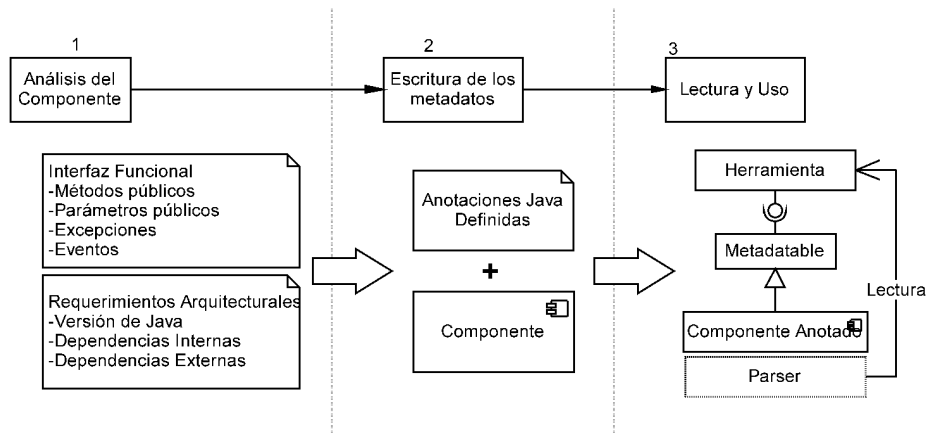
1
Análisis del Componente

2
Escritura de los metadatos

3
Lectura y Uso

Interfaz Funcional
-Métodos públicos
-Parámetros públicos
-Excepciones
-Eventos

Requerimientos Arquitecturales
-Versión de Java
-Dependencias Internas
-Dependencias Externas

Anotaciones Java Definidas

+

Componente

Herramienta

Metadatable

Componente Anotado

Parser

Lectura